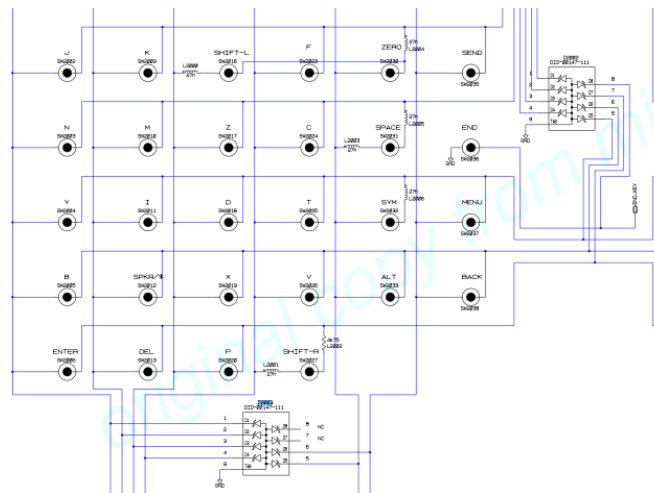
J
SW2002
K
SW2009
SHIFT-L
L2008
27n
SW2016
F
SW2023
27n
L2004
ZERO
SW2030
SEND
SW2035
D2002
DIO-BV147-111
N
SW2003
M
SW2010
Z
SW2017
C
SW2024
L2003
27n
SPACE
SW2031
27n
L2005
END
SW2036
GND
Y
SW2004
I
SW2011
D
SW2018
T
SW2025
SYM
SW2032
27n
L2006
MENU
SW2037
B
SW2005
SPKR/
SW2012
X
SW2019
V
SW2026
ALT
SW2033
BACK
SW2038
ENTER
SW2006
DEL
SW2013
P
SW2020
SHIFT-R
SW2027
27n
L2002
L2001
27n
D2003
DIO-BV147-111
1
2
3
4
9
6
7
5
8
NC
NC
GND
original copy from